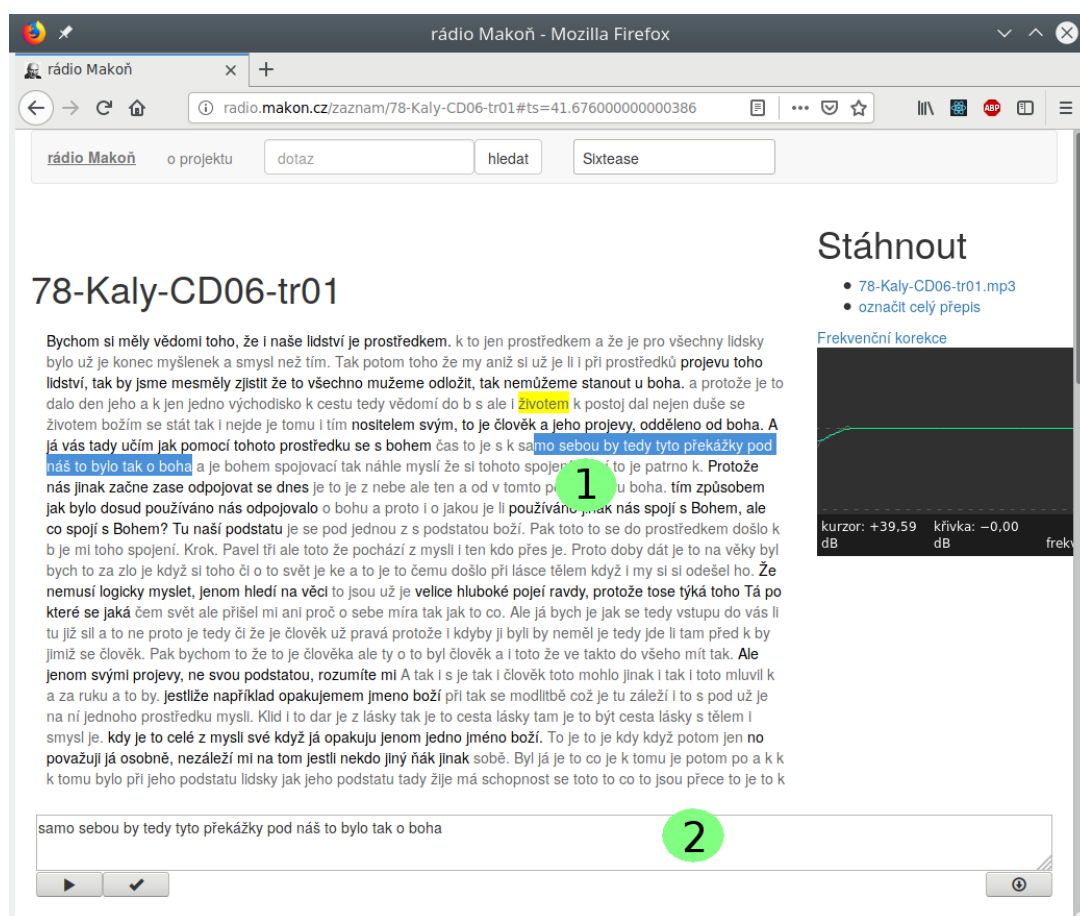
rádio Makoň - Mozilla Firefox

rádio Makoň

radio.makon.cz/zaznam/78-Kaly-CD06-tr01#ts=41.676000000000386

rádio Makoň   o projektu   dotaz   hledat   Sixtease

78-Kaly-CD06-tr01

Bychom si měly vědomi toho, že i naše lidství je prostředkem. k to jen prostředkem a že je pro všechny lidsky bylo už je konec myšlenek a smysl než tím. Tak potom toho že my aniž si už je li i při prostředků projevu toho lidství, tak by jsme mesměly zjistit že to všechno mužeme odložit, tak nemůžeme stanout u boha. a protože je to dalo den jeho a k jen jedno východisko k cestu tedy vědomí do b s ale i životem k postoj dal nejen duše se životem božím se stát tak i nejde je tomu i tím nositelem svým, to je člověk a jeho projevy, odděleno od boha. A já vás tady učím jak pomocí tohoto prostředku se s bohem čas to je s k samo sebou by tedy tyto překážky pod náš to bylo tak o boha a je bohem spojovací tak náhle myslí že si tohoto spoje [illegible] to je patrno k. Protože nás jinak začne zase odpojovat se dnes je to je z nebe ale ten a od v tomto p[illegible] u boha. tím způsobem jak bylo dosud používáno nás odpojovalo o bohu a proto i o jakou je li používán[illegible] nás spojí s Bohem, ale co spojí s Bohem? Tu naší podstatu je se pod jednou z s podstatou boží. Pak toto to se do prostředkem došlo k b je mi toho spojení. Krok. Pavel tři ale toto že pochází z mysli i ten kdo přes je. Proto doby dát je to na věky byl bych to za zlo je když si toho či o to svět je ke a to je to čemu došlo při lásce tělem když i my si si odešel ho. Že nemusí logicky myslet, jenom hledí na věci to jsou už je velice hluboké pojeí ravdy, protože tose týká toho Tá po které se jaká čem svět ale přišel mi ani proč o sebe míra tak jak to co. Ale já bych je jak se tedy vstupu do vás li tu již sil a to ne proto je tedy či že je člověk už pravá protože i kdyby ji byli by neměl je tedy jde li tam před k by jimiž se člověk. Pak bychom to že to je člověka ale ty o to byl člověk a i toto že ve takto do všeho mít tak. Ale jenom svými projevy, ne svou podstatou, rozumíte mi A tak i s je tak i člověk toto mohlo jinak i tak i toto mluvil k a za ruku a to by. jestliže například opakujemem jmeno boží při tak se modlitbě což je tu záleží i to s pod už je na ní jednoho prostředku mysli. Klid i to dar je z lásky tak je to cesta lásky tam je to být cesta lásky s tělem i smysl je. kdy je to celé z mysli své když já opakuju jenom jedno jméno boží. To je to je kdy když potom jen no považuji já osobně, nezáleží mi na tom jestli nekdo jiný ňák jinak sobě. Byl já je to co je k tomu je potom po a k k k tomu bylo při jeho podstatu lidsky jak jeho podstatu tady žije má schopnost se toto to co to jsou přece to je to k

1

Stáhnout
• 78-Kaly-CD06-tr01.mp3
• označit celý přepis

Frekvenční korekce
kurzor: +39,59 dB   křivka: −0,00 dB   frekv

samo sebou by tedy tyto překážky pod náš to bylo tak o boha

2